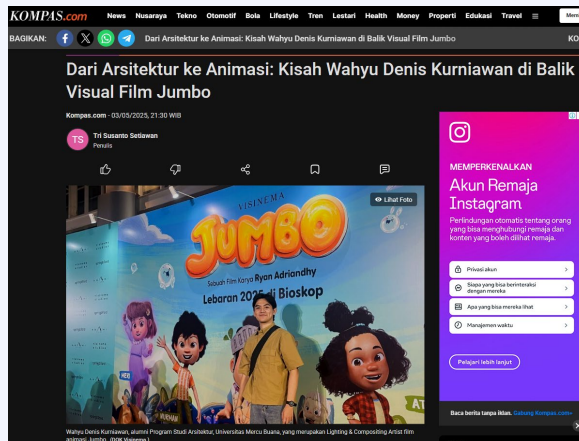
KOMPAS.com News Nusaraya Tekno Otomotif Bola Lifestyle Tren Lestari Health Money Properti Edukasi Travel ≡ Mem

BAGIKAN: Dari Arsitektur ke Animasi: Kisah Wahyu Denis Kurniawan di Balik Visual Film Jumbo KO

Dari Arsitektur ke Animasi: Kisah Wahyu Denis Kurniawan di Balik Visual Film Jumbo

Kompas.com - 03/05/2025, 21:30 WIB

TS Tri Susanto Setiawan
Penulis

VISINEMA
JUMBO
Sebuah Film Karya Ryan Adriandhy
Lebaran 2025 di Bioskop

Lihat Foto

Wahyu Denis Kurniawan, alumni Program Studi Arsitektur, Universitas Mercu Buana, yang merupakan Lighting & Compositing Artist film animasi Jumbo. (DOK Visinema)

MEMPERKENALKAN
Akun Remaja Instagram
Perlindungan otomatis tentang orang yang bisa menghubungi remaja dan konten yang boleh dilihat remaja.

Privasi akun
Siapa yang bisa berinteraksi dengan mereka
Apa yang bisa mereka lihat
Manajemen waktu

Pelajari lebih lanjut

Baca berita tanpa iklan. Gabung Kompas.com+